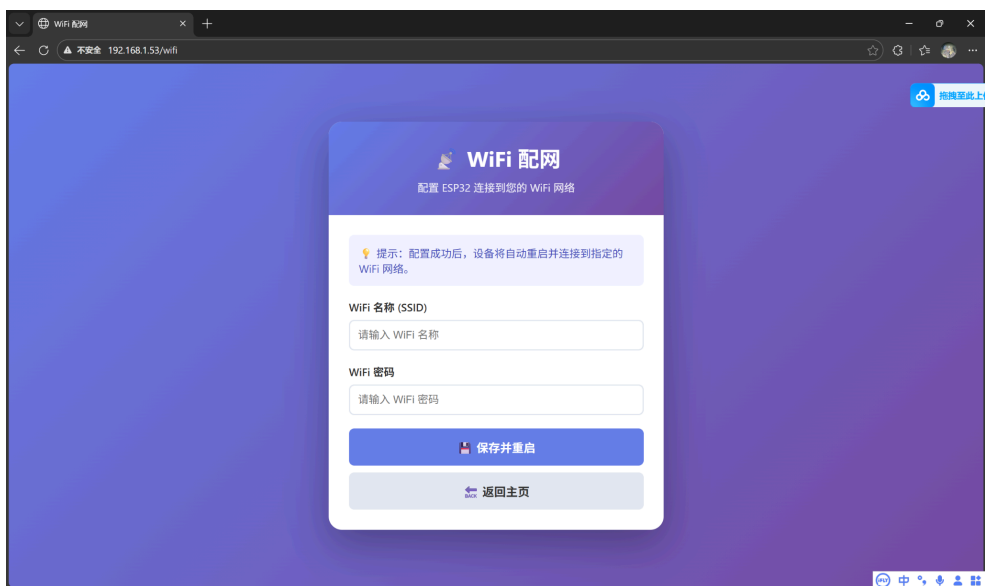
WiFi 配网

不安全 192.168.1.53/wifi

拖拽至此上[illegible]

WiFi 配网

配置 ESP32 连接到您的 WiFi 网络

提示：配置成功后，设备将自动重启并连接到指定的 WiFi 网络。

WiFi 名称 (SSID)

请输入 WiFi 名称

WiFi 密码

请输入 WiFi 密码

保存并重启

BACK 返回主页

中